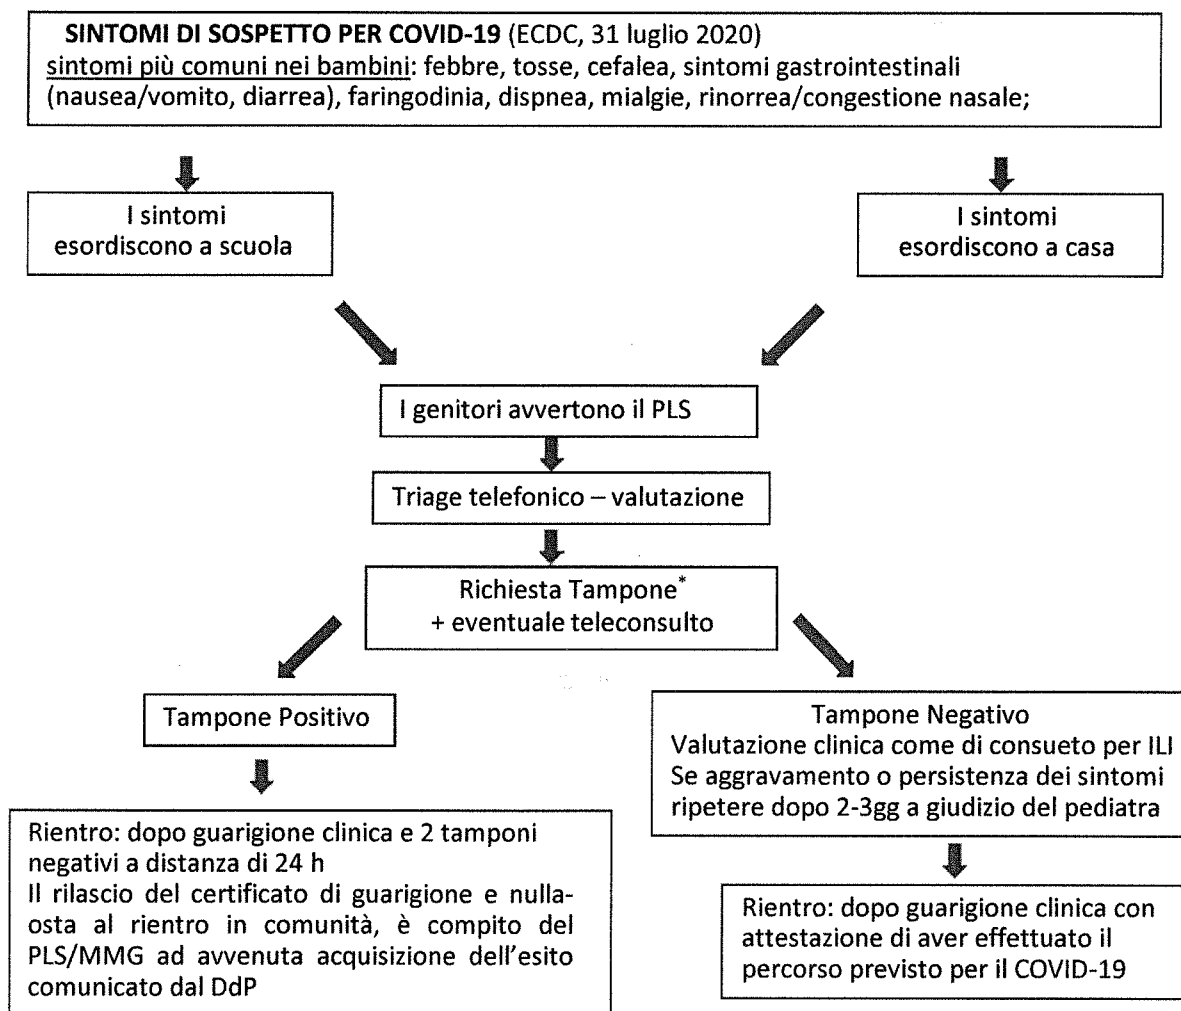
**SINTOMI DI SOSPETTO PER COVID-19** (ECDC, 31 luglio 2020)
sintomi più comuni nei bambini: febbre, tosse, cefalea, sintomi gastrointestinali (nausea/vomito, diarrea), faringodinia, dispnea, mialgie, rinorrea/congestione nasale;

I sintomi esordiscono a scuola

I sintomi esordiscono a casa

I genitori avvertono il PLS

Triage telefonico – valutazione

Richiesta Tampone* + eventuale teleconsulto

Tampone Positivo

Rientro: dopo guarigione clinica e 2 tamponi negativi a distanza di 24 h
Il rilascio del certificato di guarigione e nulla-osta al rientro in comunità, è compito del PLS/MMG ad avvenuta acquisizione dell'esito comunicato dal DdP

Tampone Negativo
Valutazione clinica come di consueto per ILI
Se aggravamento o persistenza dei sintomi ripetere dopo 2-3gg a giudizio del pediatra

Rientro: dopo guarigione clinica con attestazione di aver effettuato il percorso previsto per il COVID-19